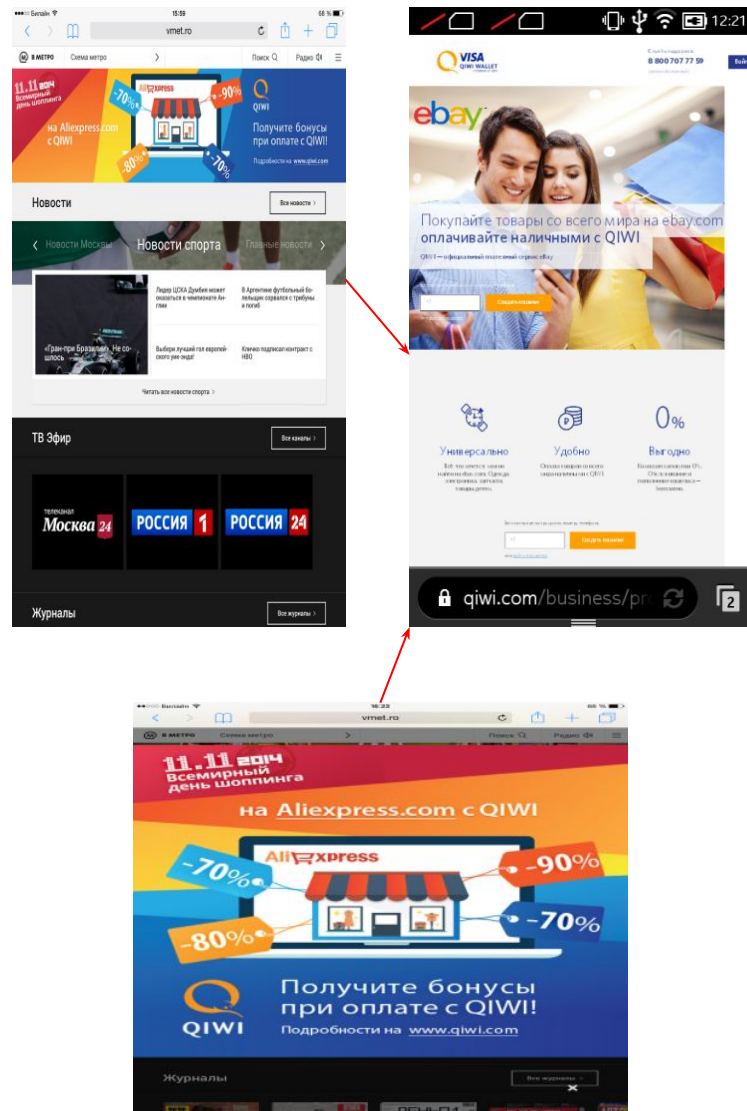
Билайн 15:59 66 %
vmet.ro
В МЕТРО Схема метро Поиск Радио
11.11 2014 Всемирный день шоппинга
AliExpress
-70% -90% -80% -70%
на Aliexpress.com с QIWI
QIWI
Получите бонусы при оплате с QIWI!
Подробности на www.qiwi.com
Новости
Все новости >
Новости Москвы Новости спорта Главные новости
Лидер ЦСКА Думбия может оказаться в чемпионате Англии
В Аргентине футбольный болельщик сорвался с трибуны и погиб
«Гран-при Бразилии». Не сошлось
Выбери лучший гол европейского уик-энда!
Кличко подписал контракт с HBO
Читать все новости спорта >
ТВ Эфир
Все каналы >
телеканал Москва 24
РОССИЯ 1
РОССИЯ 24
Журналы
Все журналы >

12:21
VISA QIWI WALLET
8 800 707 77 59
ebay
Покупайте товары со всего мира на ebay.com оплачивайте наличными с QIWI
QIWI — официальный платежный сервис ebay
Создать кошелек
Универсально
Удобно
0%
Выгодно
Создать кошелек
qiwi.com/business/pr
2

Билайн 16:23 66 %
vmet.ro
В МЕТРО Схема метро Поиск Радио
11.11 2014 Всемирный день шоппинга
на Aliexpress.com с QIWI
AliExpress
-70% -90% -80% -70%
QIWI
Получите бонусы при оплате с QIWI!
Подробности на www.qiwi.com
Журналы
Все журналы >